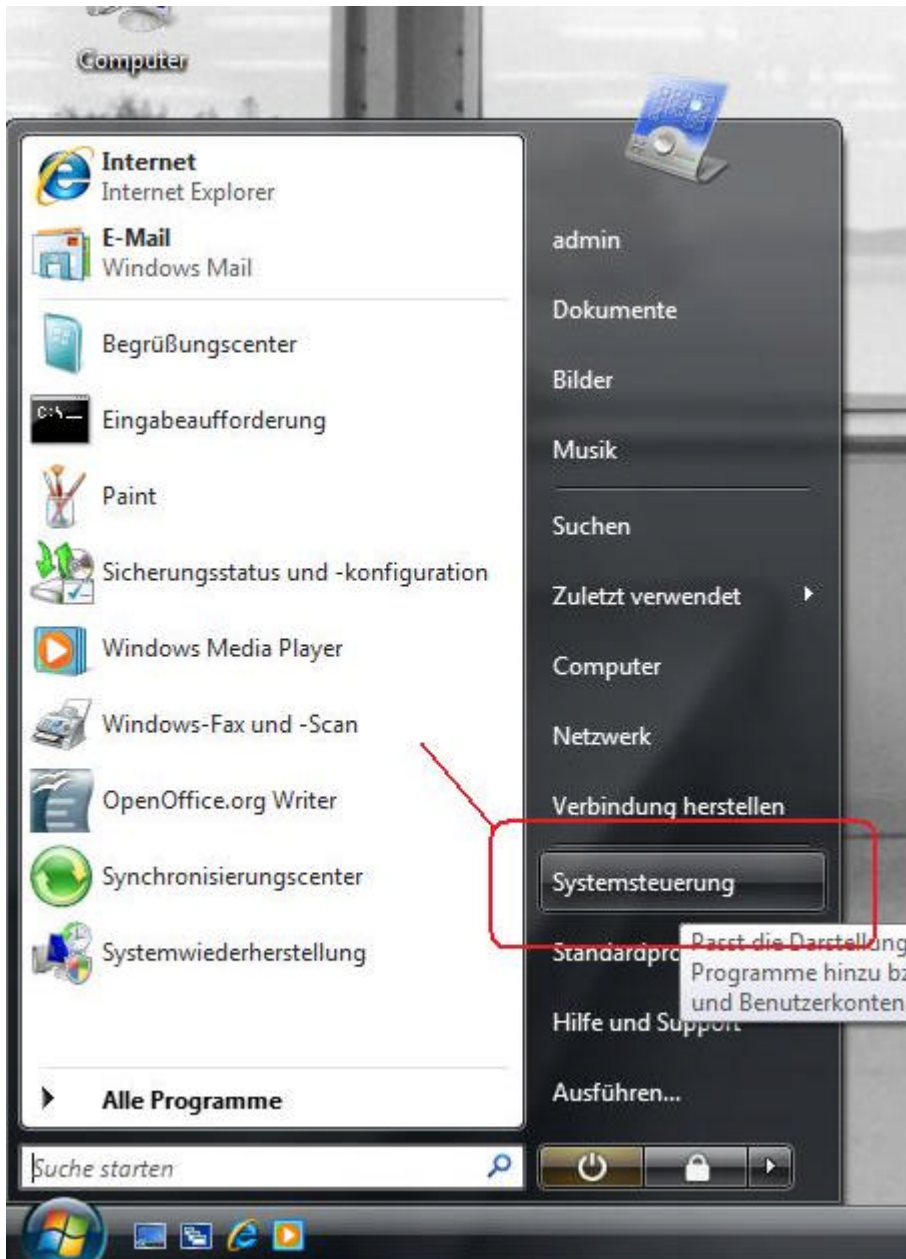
Computer

Internet
Internet Explorer
E-Mail
Windows Mail
Begrüßungscenter
Eingabeaufforderung
Paint
Sicherungsstatus und -konfiguration
Windows Media Player
Windows-Fax und -Scan
OpenOffice.org Writer
Synchronisierungscenter
Systemwiederherstellung

Alle Programme

Suche starten

admin
Dokumente
Bilder
Musik
Suchen
Zuletzt verwendet
Computer
Netzwerk
Verbindung herstellen
Systemsteuerung
Standardpro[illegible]
Hilfe und Support
Ausführen...

Passt die Darstellung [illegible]
Programme hinzu bz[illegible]
und Benutzerkonten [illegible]